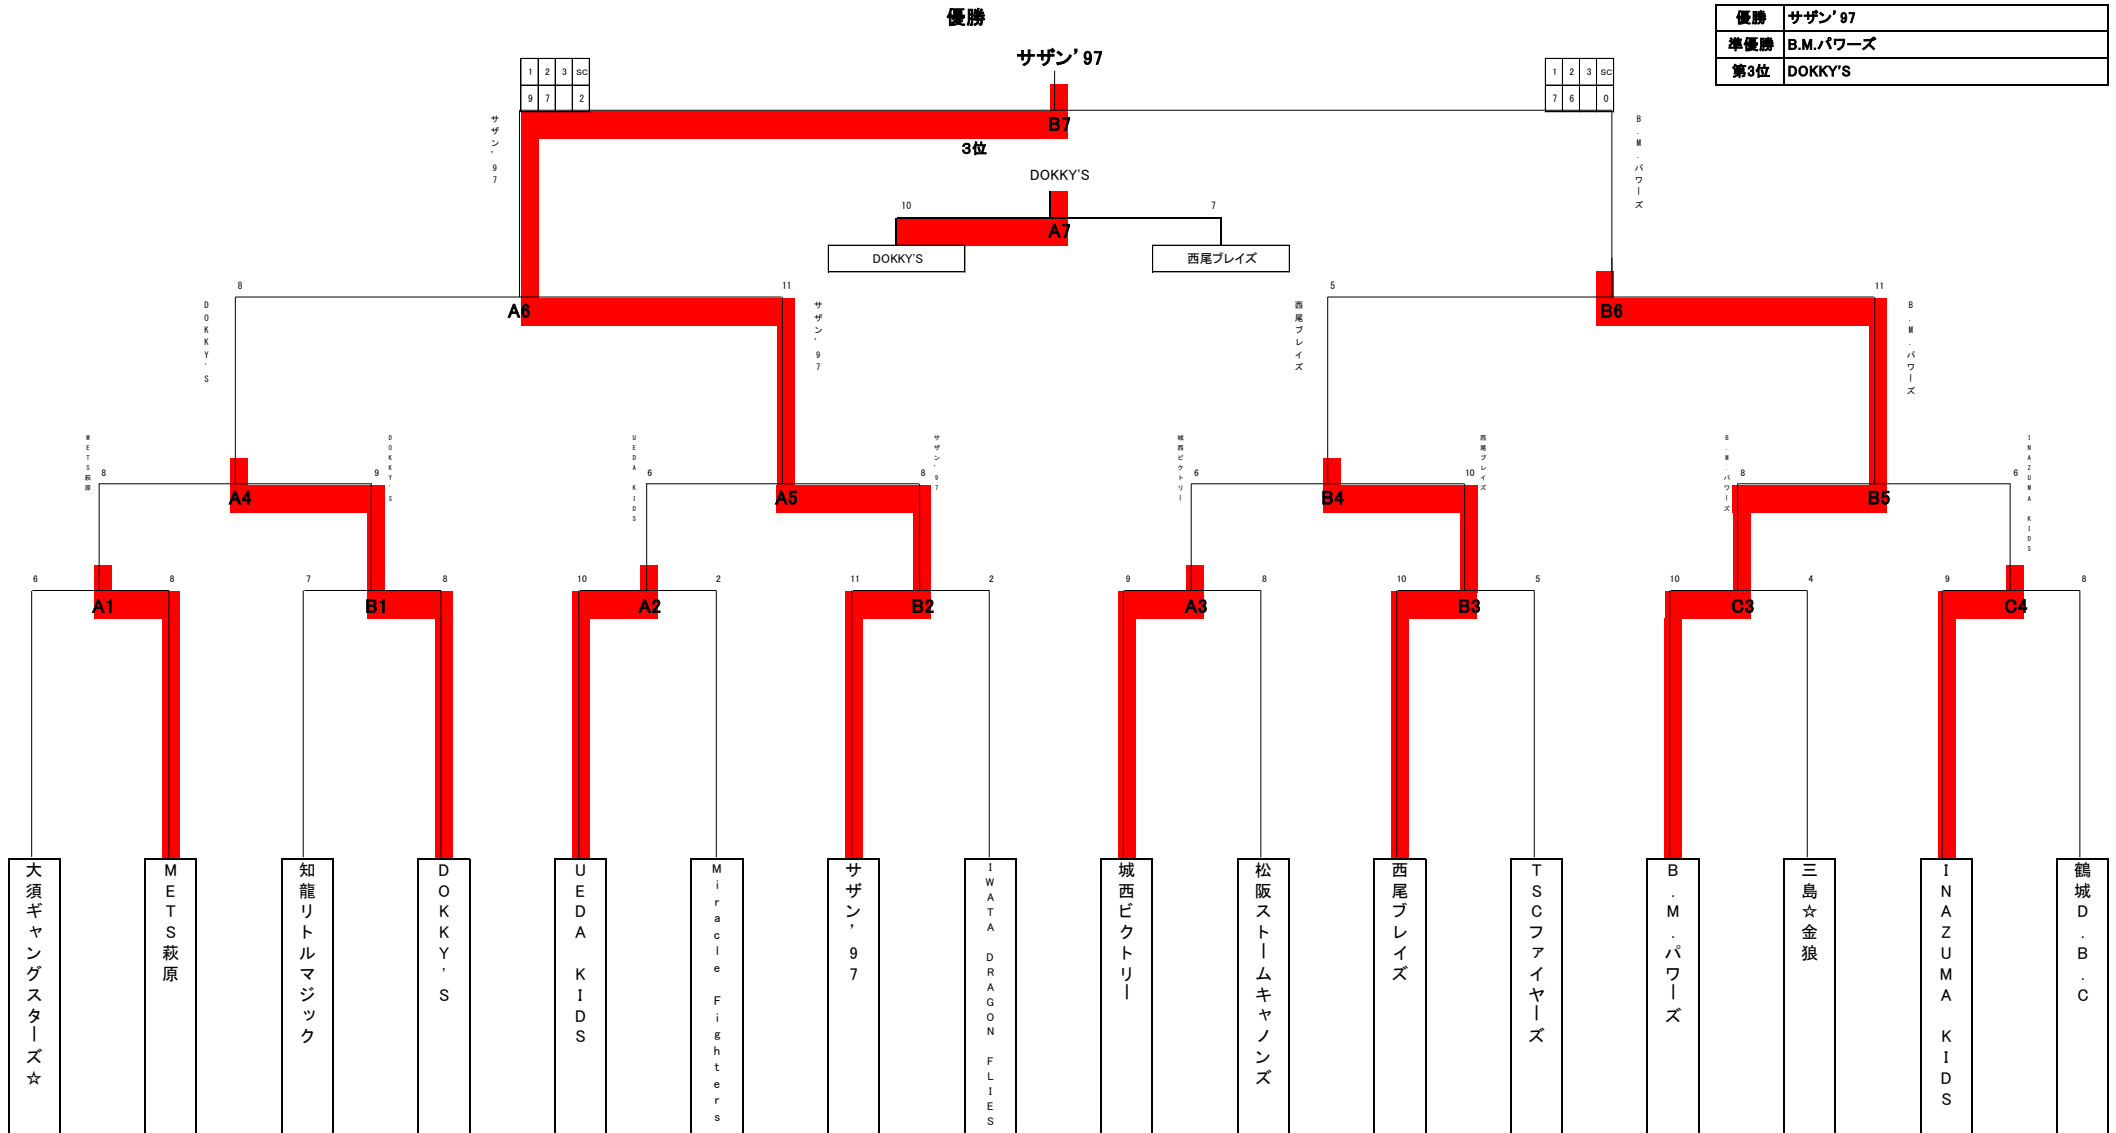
優勝

| 優勝 | サザン’97 |
|---|---|
| 準優勝 | B.M.パワーズ |
| 第3位 | DOKKY'S |

サザン’97

| 1 | 2 | 3 | SC |
|---|---|---|---|
| 9 | 7 | | 2 |

| 1 | 2 | 3 | SC |
|---|---|---|---|
| 7 | 6 | | 0 |

サザン’97
B.M.パワーズ

B7

3位
DOKKY'S
10
7
A7
DOKKY'S
西尾ブレイズ

8
11
DOKKY'S
A6
サザン’97
5
11
西尾ブレイズ
B6
B.M.パワーズ

METS萩原
8
A4
9
DOKKY'S
UEDA KIDS
6
A5
8
サザン’97
城西ビクトリー
6
B4
10
西尾ブレイズ
B.M.パワーズ
8
B5
6
INAZUMA KIDS

6
A1
8
7
B1
8
10
A2
2
11
B2
2
9
A3
8
10
B3
5
10
C3
4
9
C4
8

大須ギャングスターズ☆
METS萩原
知龍リトルマジック
DOKKY'S
UEDA KIDS
Miracle Fighters
サザン’97
IWATA DRAGON FLIES
城西ビクトリー
松阪ストームキャノンズ
西尾ブレイズ
TSCファイヤーズ
B.M.パワーズ
三島☆金狼
INAZUMA KIDS
鶴城D.B.C